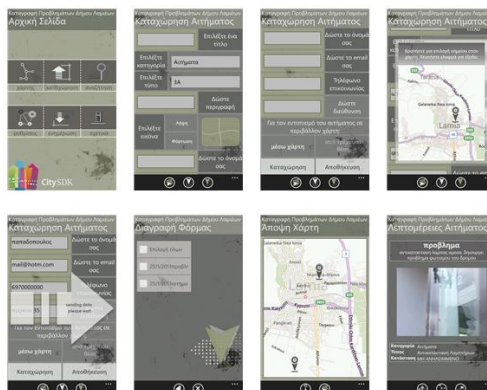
Καταγραφή Προβλημάτων Δήμου Λαρνάκας
Αρχική Σελίδα
CitySDK

Καταγραφή Προβλημάτων Δήμου Λαρνάκας
Καταχώρηση Αιτήματος
Επιλέξτε ένα τίτλο
Επιλέξτε κατηγορία
Αιτήματα
Επιλέξτε τύπο
3Α
Δώστε περιγραφή
Επιλέξτε εικόνα
Λήψη
Φωτογραφία
Δώστε το όνομά σας

Καταγραφή Προβλημάτων Δήμου Λαρνάκας
Καταχώρηση Αιτήματος
Δώστε το όνομά σας
Δώστε το email σας
Τηλέφωνο επικοινωνίας
Δώστε διεύθυνση
Για τον εντοπισμό του αιτήματος σε περιβάλλον χάρτη
μέσω χάρτη
Καταχώρηση
Αποθήκευση

Καταγραφή Προβλημάτων Δήμου Λαρνάκας
Καταχώρηση Αιτήματος
Larnaca

Καταγραφή Προβλημάτων Δήμου Λαρνάκας
Καταχώρηση Αιτήματος
παπαδόπουλος
Δώστε το όνομά σας
mail@hotm.com
Δώστε το email σας
6970000000
Δώστε το τηλέφωνο
sending data please wait
μέσω χάρτη
Καταχώρηση
Αποθήκευση

Καταγραφή Προβλημάτων Δήμου Λαρνάκας
Διαγραφή Φόρμας

Καταγραφή Προβλημάτων Δήμου Λαρνάκας
Άποψη Χάρτη
Larnaca

Καταγραφή Προβλημάτων Δήμου Λαρνάκας
Λεπτομέρειες Αιτήματος
πρόβλημα
Κατηγορία
Αιτήματα
Τύπος
Κατάσταση